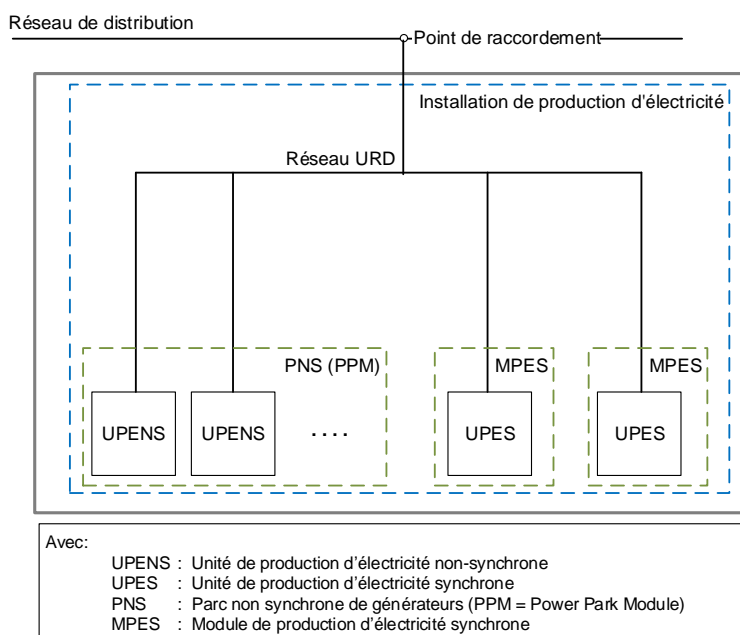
Réseau de distribution

Point de raccordement

Installation de production d’électricité

Réseau URD

PNS (PPM)

MPES

MPES

UPENS

UPENS

....

UPES

UPES

Avec:

UPENS : Unité de production d’électricité non-synchrone
UPES : Unité de production d’électricité synchrone
PNS : Parc non synchrone de générateurs (PPM = Power Park Module)
MPES : Module de production d’électricité synchrone